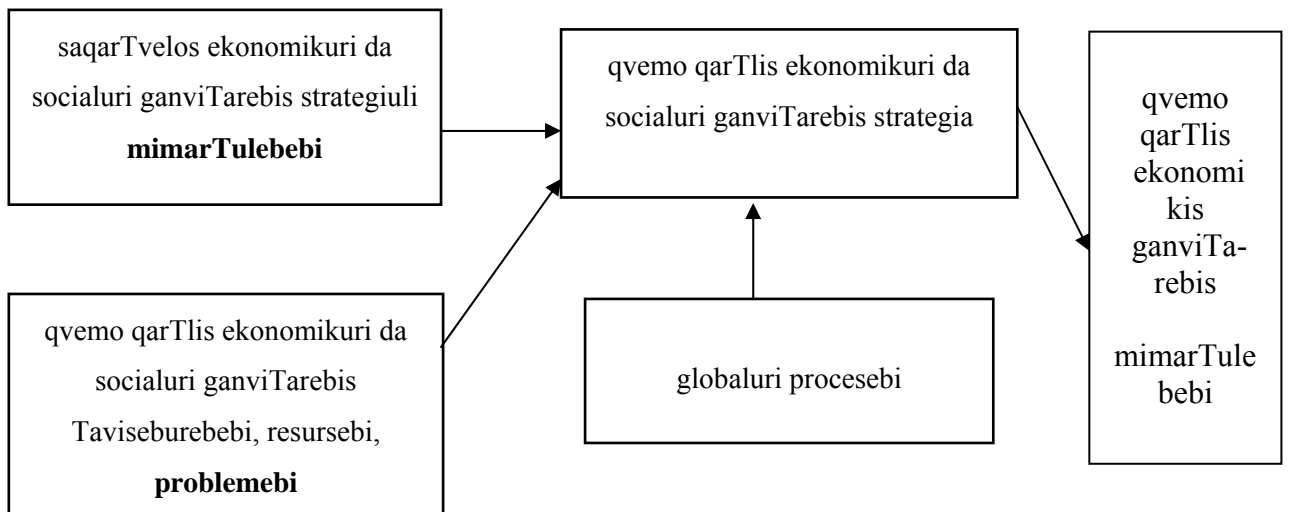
saqarTvelos ekonomikuri da socialuri ganviTarebis strategiuli **mimarTulebebi**

qvemo qarTlis ekonomikuri da socialuri ganviTarebis strategia

qvemo qarTlis ekonomikis ganviTarebis mimarTulebebi

qvemo qarTlis ekonomikuri da socialuri ganviTarebis Taviseburebebi, resursebi, **problemebi**

globaluri procesebi